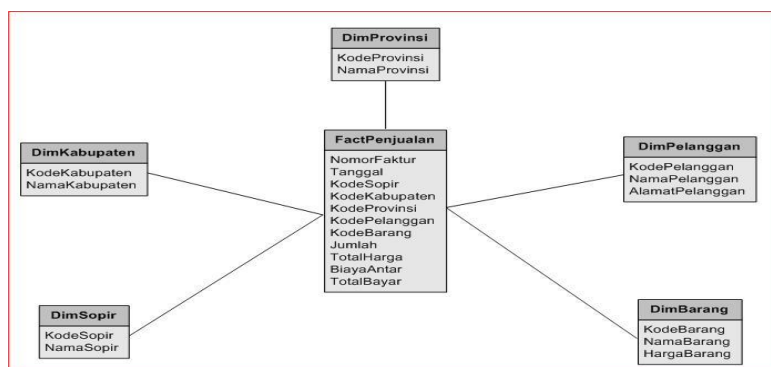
DimProvinsi
KodeProvinsi
NamaProvinsi

DimKabupaten
KodeKabupaten
NamaKabupaten

FactPenjualan
NomorFaktur
Tanggal
KodeSopir
KodeKabupaten
KodeProvinsi
KodePelanggan
KodeBarang
Jumlah
TotalHarga
BiayaAntar
TotalBayar

DimPelanggan
KodePelanggan
NamaPelanggan
AlamatPelanggan

DimSopir
KodeSopir
NamaSopir

DimBarang
KodeBarang
NamaBarang
HargaBarang